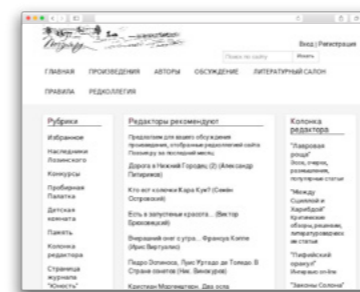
Вход | Регистрация

Поиск по сайту Искать

ГЛАВНАЯ ПРОИЗВЕДЕНИЯ АВТОРЫ ОБСУЖДЕНИЕ ЛИТЕРАТУРНЫЙ САЛОН

ПРАВИЛА РЕДКОЛЛЕГИЯ

Рубрики

Избранное

Наследники Лозинского

Конкурсы

Пробирная Палатка

Детская комната

Память

Колонка редактора

Страница журнала "Юность"

Редакторы рекомендуют

Предлагаем для вашего обсуждения произведения, отобранные редколлегией сайта Помнится за последний месяц

Дорога в Нижний Городец (2) (Александр Питиримов)

Кто ест колючки Карл Кун? (Семён Островский)

Есть в запустенье красота... (Виктор Брюховецкий)

Вчерашний снег с утра... Франсуа Коппе (Ирина Бурлакова)

Педро Олаинос, Луис Уртадо де Толедо. В Стране снов (Ник. Винокуров)

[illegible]

Колонка редактора

"Лавровая роща" Эссе, очерки, размышления, популярная статья

"Между Сциллой и Харибдой" Критические обзоры, рецензии, литературоведческие статьи

"Пифийский оракул" Интервью on-line

"Законы Солона"